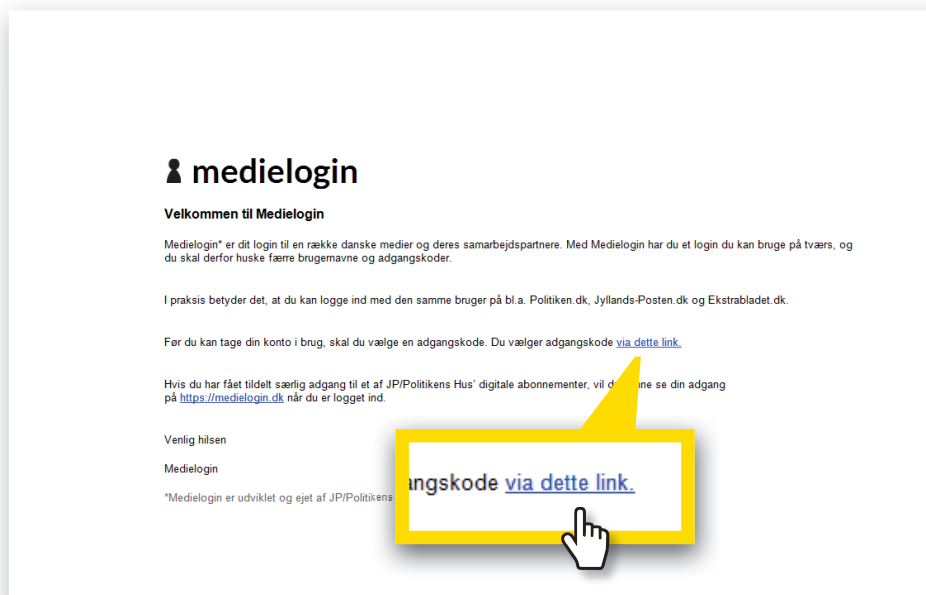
medielogin

Velkommen til Medielogin

Medielogin* er dit login til en række danske medier og deres samarbejdspartnere. Med Medielogin har du et login du kan bruge på tværs, og du skal derfor huske færre brugernavne og adgangskoder.

I praksis betyder det, at du kan logge ind med den samme bruger på bl.a. Politiken.dk, Jyllands-Posten.dk og Ekstrabladet.dk.

Før du kan tage din konto i brug, skal du vælge en adgangskode. Du vælger adgangskode via dette link.

Hvis du har fået tildelt særlig adgang til et af JP/Politikens Hus' digitale abonnementer, vil du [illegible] se din adgang på https://medielogin.dk når du er logget ind.

Venlig hilsen

Medielogin

*Medielogin er udviklet og ejet af JP/Politikens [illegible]

angskode via dette link.